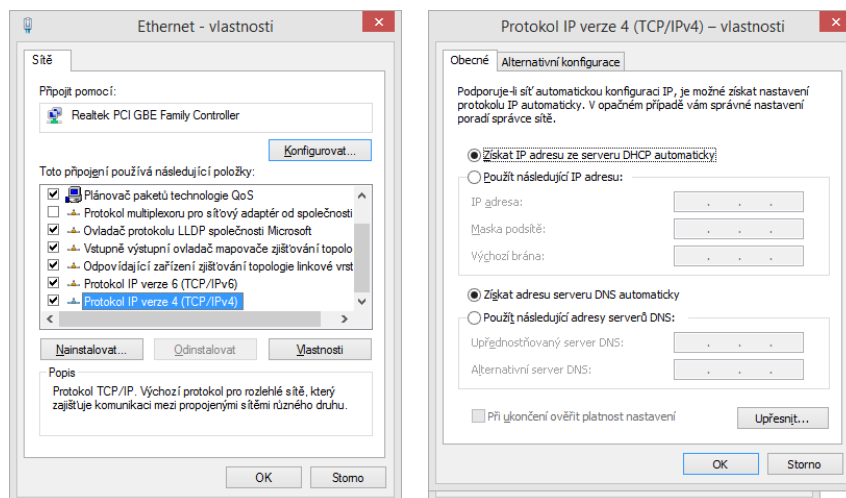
Ethernet - vlastnosti

Sítě

Připojit pomocí:

Realtek PCI GBE Family Controller

Konfigurovat...

Toto připojení používá následující položky:

Plánovač paketů technologie QoS
Protokol multiplexoru pro síťový adaptér od společnosti
Ovladač protokolu LLDP společnosti Microsoft
Vstupně výstupní ovladač mapovače zjišťování topolo
Odpovídající zařízení zjišťování topologie linkové vrst
Protokol IP verze 6 (TCP/IPv6)
Protokol IP verze 4 (TCP/IPv4)

Nainstalovat...
Odinstalovat
Vlastnosti

Popis
Protokol TCP/IP. Výchozí protokol pro rozlehlé sítě, který zajišťuje komunikaci mezi propojenými sítěmi různého druhu.

OK
Storno

Protokol IP verze 4 (TCP/IPv4) – vlastnosti

Obecné
Alternativní konfigurace

Podporuje-li síť automatickou konfiguraci IP, je možné získat nastavení protokolu IP automaticky. V opačném případě vám správné nastavení poradí správce sítě.

Získat IP adresu ze serveru DHCP automaticky
Použít následující IP adresu:
IP adresa:
Maska podsítě:
Výchozí brána:

Získat adresu serveru DNS automaticky
Použít následující adresy serverů DNS:
Upřednostňovaný server DNS:
Alternativní server DNS:

Při ukončení ověřit platnost nastavení
Upřesnit...

OK
Storno